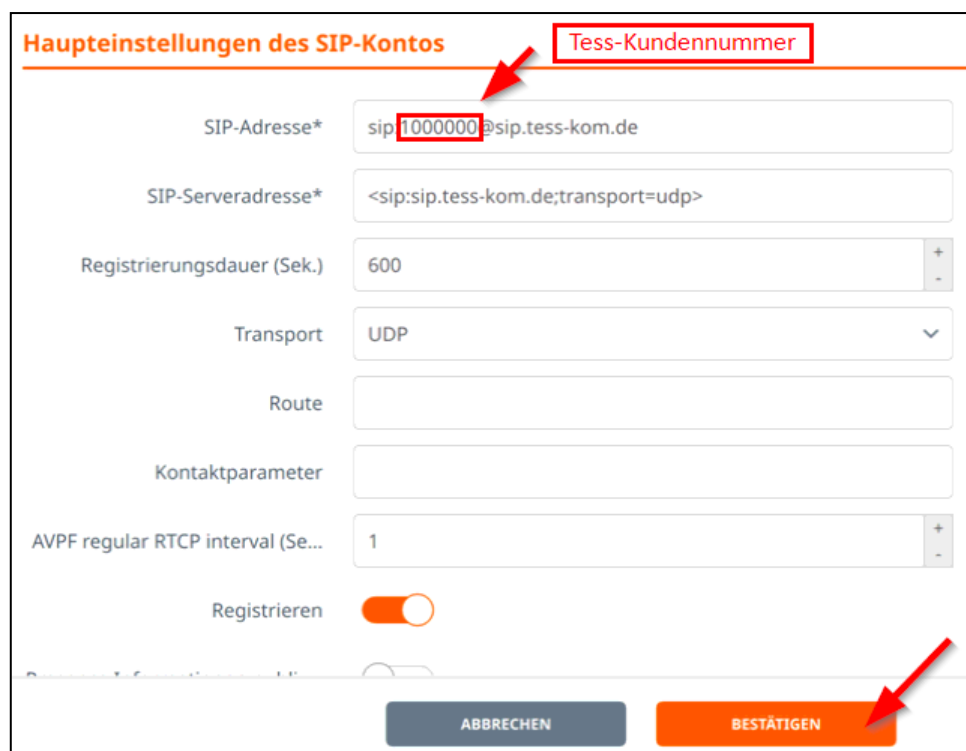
Haupteinstellungen des SIP-Kontos

Tess-Kundennummer

SIP-Adresse* sip:1000000@sip.tess-kom.de

SIP-Serveradresse* <sip:sip.tess-kom.de;transport=udp>

Registrierungsdauer (Sek.) 600 + -

Transport UDP

Route

Kontaktparameter

AVPF regular RTCP interval (Se... 1 + -

Registrieren

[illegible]

ABBRECHEN BESTÄTIGEN